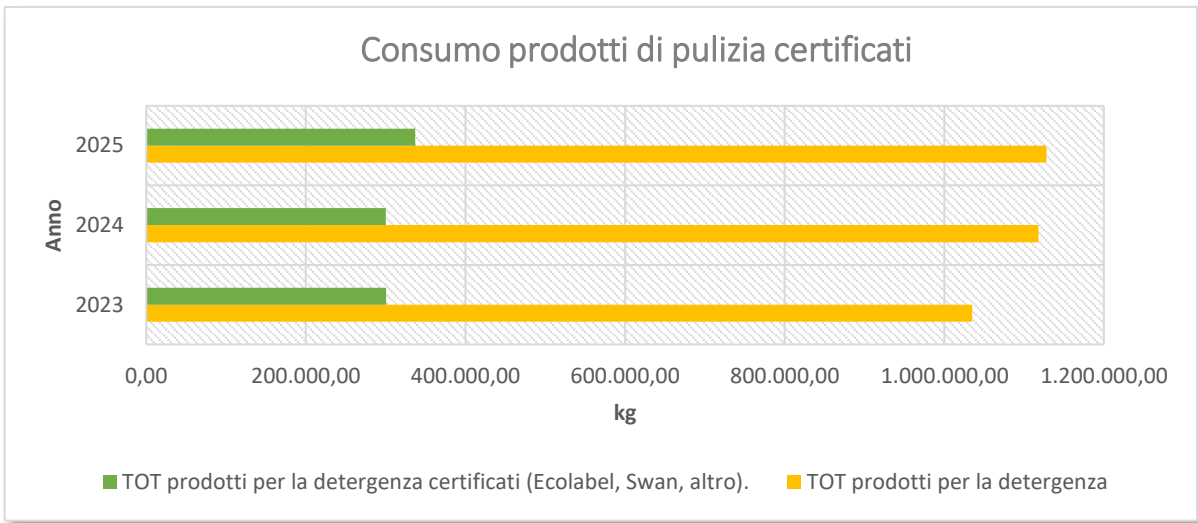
Consumo prodotti di pulizia certificati

Anno

2025

2024

2023

0,00
200.000,00
400.000,00
600.000,00
800.000,00
1.000.000,00
1.200.000,00

kg

TOT prodotti per la detergenza certificati (Ecolabel, Swan, altro).
TOT prodotti per la detergenza